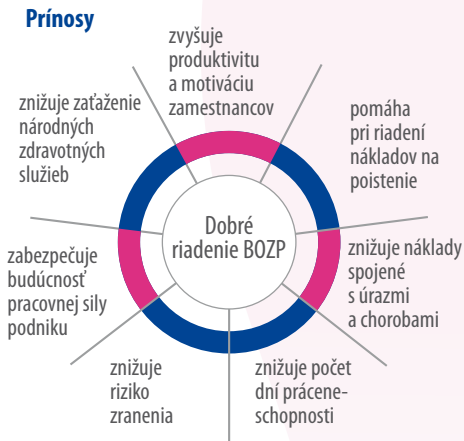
Prínosy

zvyšuje produktivitu a motiváciu zamestnancov

pomáha pri riadení nákladov na poistenie

znižuje náklady spojené s úrazmi a chorobami

znižuje počet dní práceneschopnosti

znižuje riziko zranenia

zabezpečuje budúcnosť pracovnej sily podniku

znižuje zaťaženie národných zdravotných služieb

Dobré riadenie BOZP